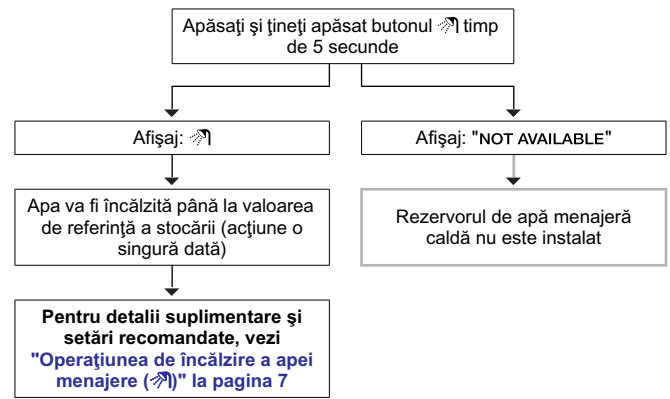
Apăsaţi şi ţineţi apăsat butonul timp de 5 secunde

Afişaj:

Apa va fi încălzită până la valoarea de referinţă a stocării (acţiune o singură dată)

Pentru detalii suplimentare şi setări recomandate, vezi "Operaţiunea de încălzire a apei menajere ( )" la pagina 7

Afişaj: "NOT AVAILABLE"

Rezervorul de apă menajeră caldă nu este instalat